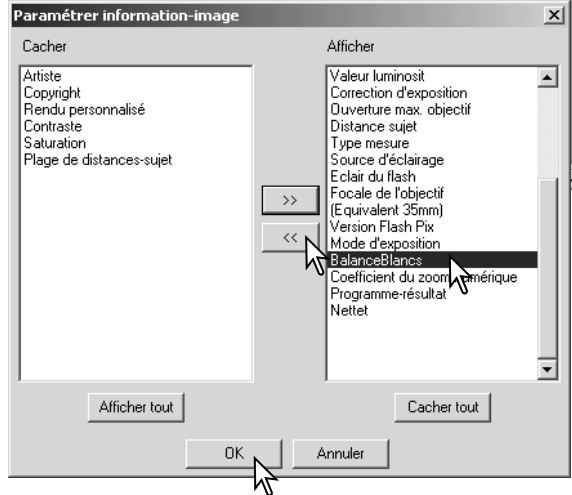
Paramétrer information-image

Cacher

Artiste
Copyright
Rendu personnalisé
Contraste
Saturation
Plage de distances-sujet

Afficher

Valeur luminosit
Correction d'exposition
Ouverture max. objectif
Distance sujet
Type mesure
Source d'éclairage
Eclair du flash
Focale de l'objectif
(Equivalent 35mm)
Version Flash Pix
Mode d'exposition
BalanceBlancs
Coefficient du zoom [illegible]érique
Programme-résultat
Nettet

>>
<<

Afficher tout

Cacher tout

OK

Annuler